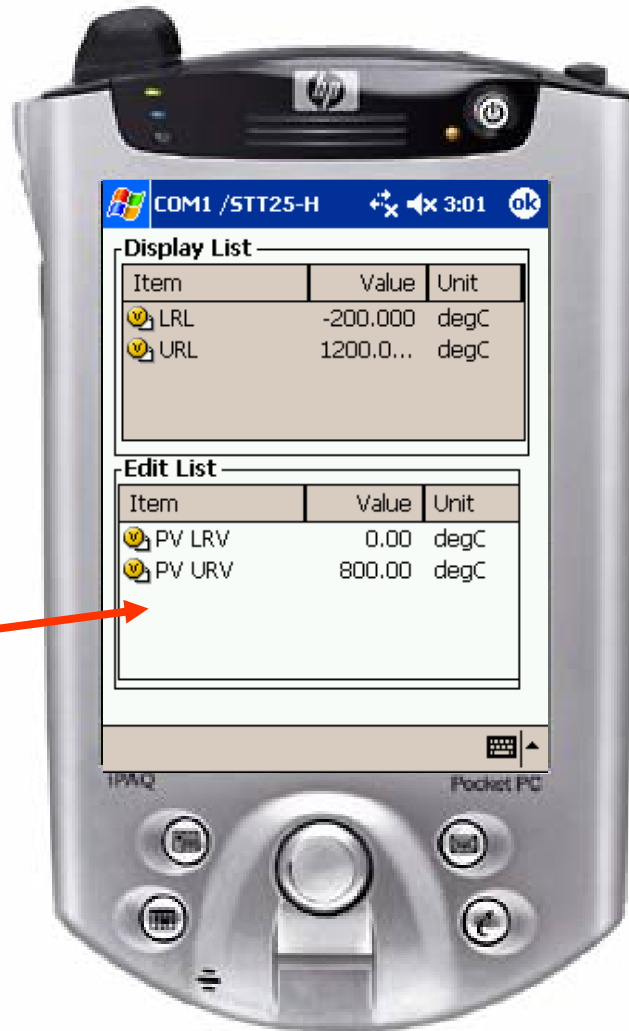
hp

COM1 /STT25-H 3:01 ok

Display List

| Item | Value | Unit |
|---|---|---|
| LRL | -200.000 | degC |
| URL | 1200.0... | degC |

Edit List

| Item | Value | Unit |
|---|---|---|
| PV LRV | 0.00 | degC |
| PV URV | 800.00 | degC |

iPAQ

Pocket PC